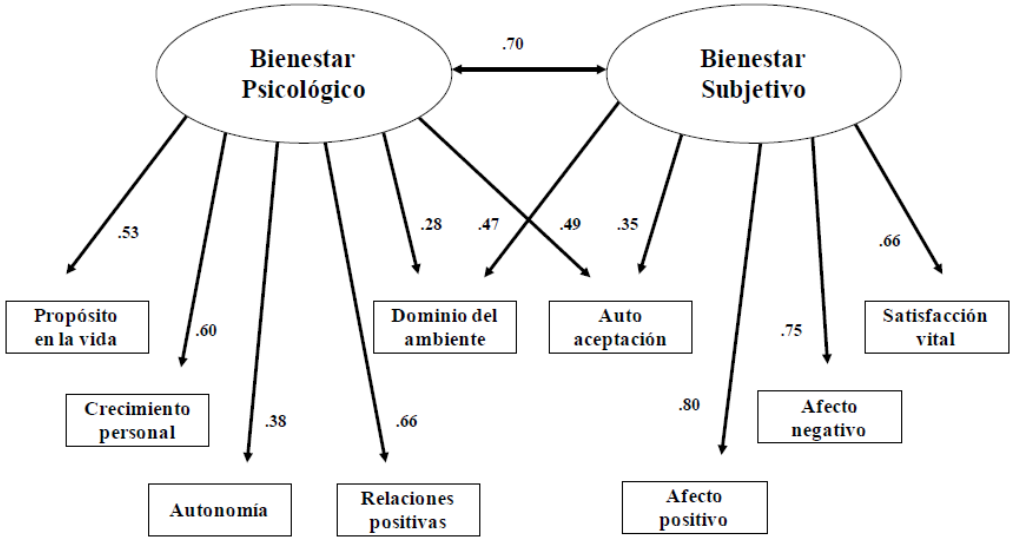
Bienestar Psicológico

.70

Bienestar Subjetivo

.53

.60

.38

.66

.28

.47

.49

.35

.80

.75

.66

Propósito en la vida

Crecimiento personal

Autonomía

Relaciones positivas

Dominio del ambiente

Auto aceptación

Afecto positivo

Afecto negativo

Satisfacción vital